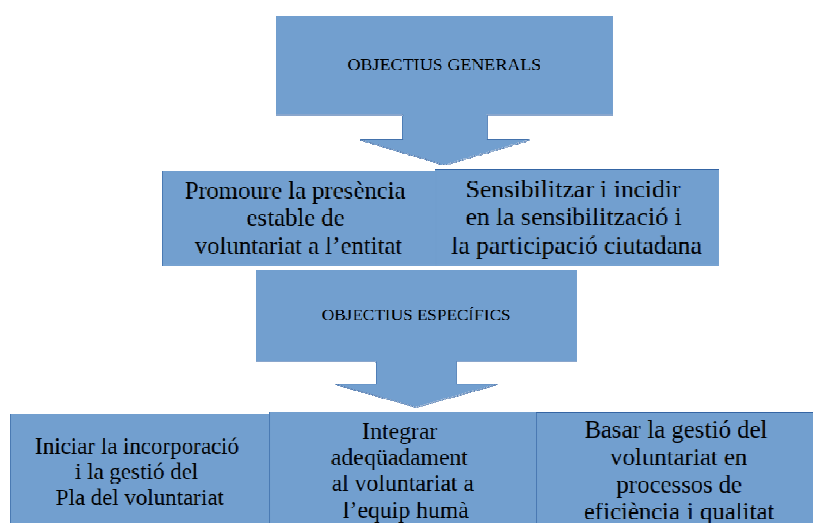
OBJECTIUS GENERALS

Promoure la presència estable de voluntariat a l'entitat

Sensibilitzar i incidir en la sensibilització i la participació ciutadana

OBJECTIUS ESPECÍFICS

Iniciar la incorporació i la gestió del Pla del voluntariat

Integrar adeqüadament al voluntariat a l'equip humà

Basar la gestió del voluntariat en processos de eficiència i qualitat